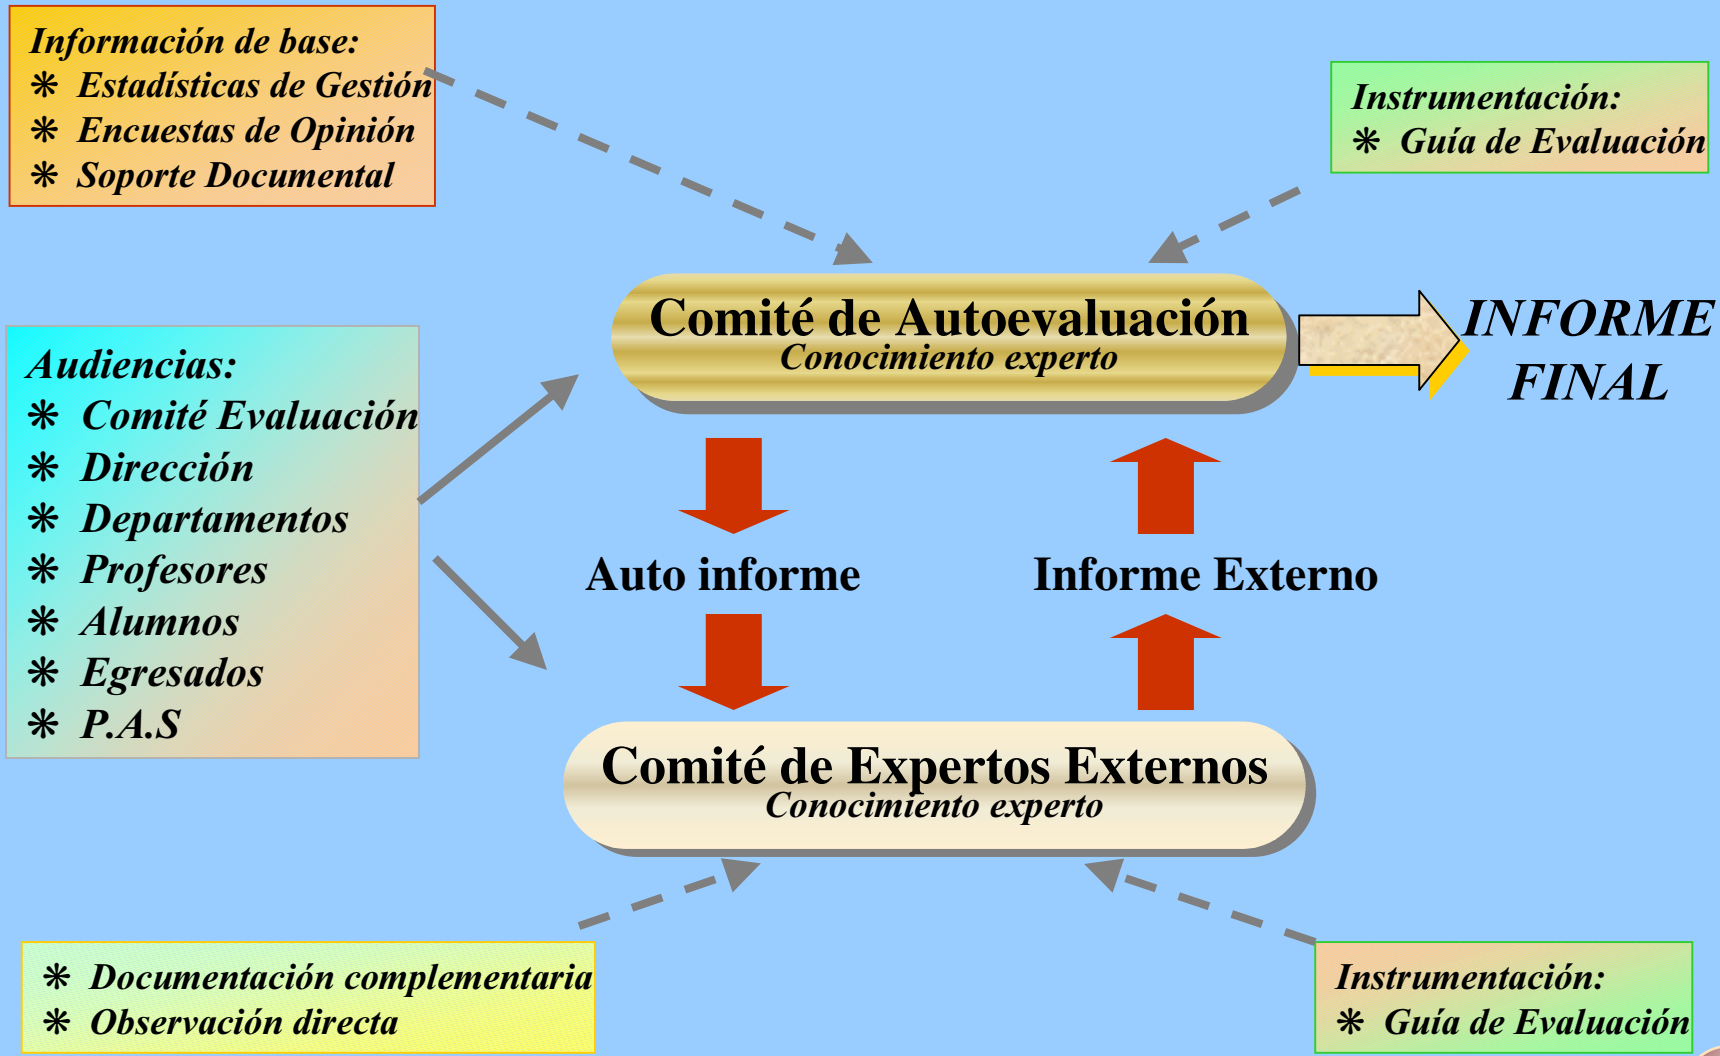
Información de base:
✻ Estadísticas de Gestión
✻ Encuestas de Opinión
✻ Soporte Documental

Instrumentación:
✻ Guía de Evaluación

Comité de Autoevaluación
Conocimiento experto

INFORME FINAL

Audiencias:
✻ Comité Evaluación
✻ Dirección
✻ Departamentos
✻ Profesores
✻ Alumnos
✻ Egresados
✻ P.A.S

Auto informe

Informe Externo

Comité de Expertos Externos
Conocimiento experto

✻ Documentación complementaria
✻ Observación directa

Instrumentación:
✻ Guía de Evaluación